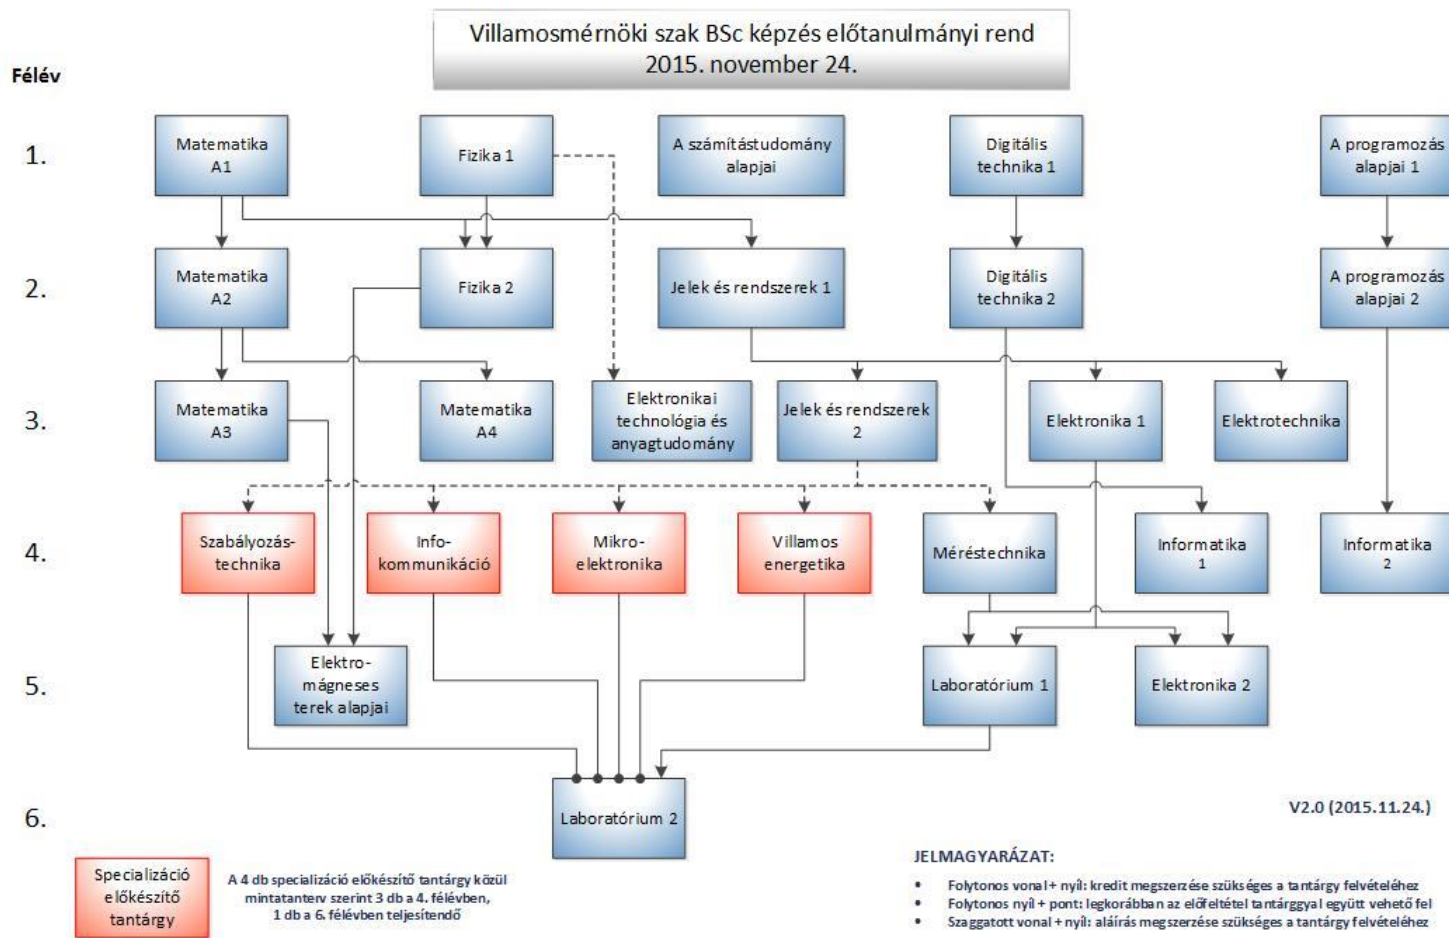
Villamosmérnöki szak BSc képzés előtanulmányi rend
2015. november 24.

Félév

1.
2.
3.
4.
5.
6.

Matematika A1

Fizika 1

A számítástudomány alapjai

Digitális technika 1

A programozás alapjai 1

Matematika A2

Fizika 2

Jelek és rendszerek 1

Digitális technika 2

A programozás alapjai 2

Matematika A3

Matematika A4

Elektronikai technológia és anyagtudomány

Jelek és rendszerek 2

Elektronika 1

Elektrotechnika

Szabályozás-technika

Info-kommunikáció

Mikro-elektronika

Villamos energetika

Méréstechnika

Informatika 1

Informatika 2

Elektro-mágneses terek alapjai

Laboratórium 1

Elektronika 2

Laboratórium 2

V2.0 (2015.11.24.)

Specializáció előkészítő tantárgy

A 4 db specializáció előkészítő tantárgy közül mintatanterv szerint 3 db a 4. félévben, 1 db a 6. félévben teljesítendő

JELMAGYARÁZAT:
• Folytonos vonal + nyíl: kredit megszerzése szükséges a tantárgy felvételéhez
• Folytonos nyíl + pont: legkorábban az előfeltétel tantárggyal együtt vehető fel
• Szaggatott vonal + nyíl: aláírás megszerzése szükséges a tantárgy felvételéhez